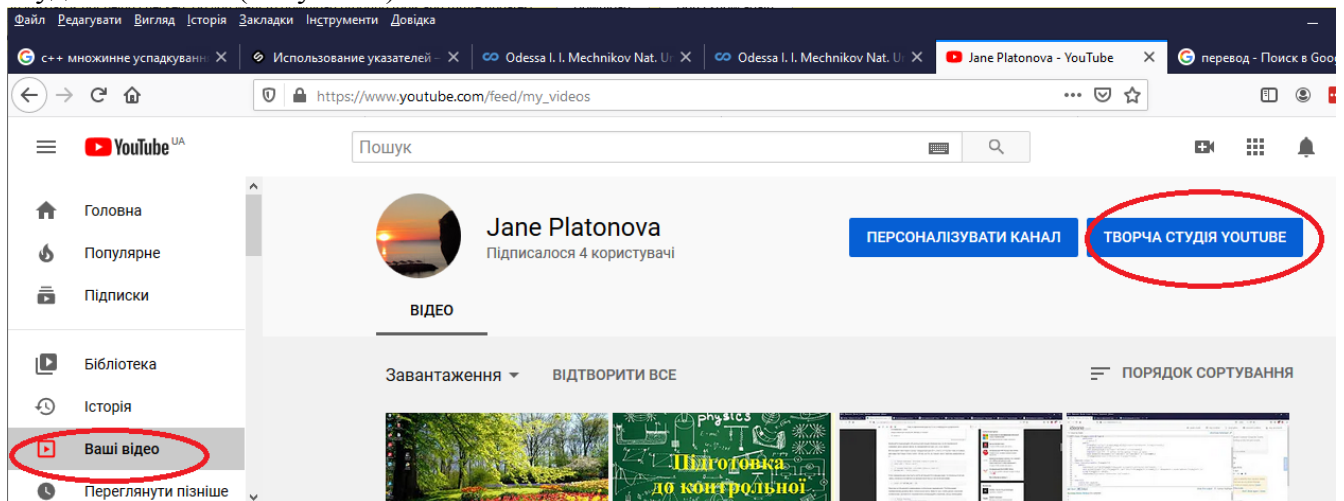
Файл Редагувати Вигляд Історія Закладки Інструменти Довідка

c++ множинне успадкування ×
Использование указателей - ×
Odessa I. I. Mechnikov Nat. U ×
Odessa I. I. Mechnikov Nat. U ×
Jane Platonova - YouTube ×
перевод - Поиск в Goo

https://www.youtube.com/feed/my_videos

YouTube UA

Пошук

Головна
Популярне
Підписки
Бібліотека
Історія
Ваші відео
Переглянути пізніше

Jane Platonova
Підписалося 4 користувачі

ПЕРСОНАЛІЗУВАТИ КАНАЛ
ТВОРЧА СТУДІЯ YOUTUBE

ВІДЕО

Завантаження
ВІДТВОРИТИ ВСЕ
ПОРЯДОК СОРТУВАННЯ

physics
Підготовка до контрольної